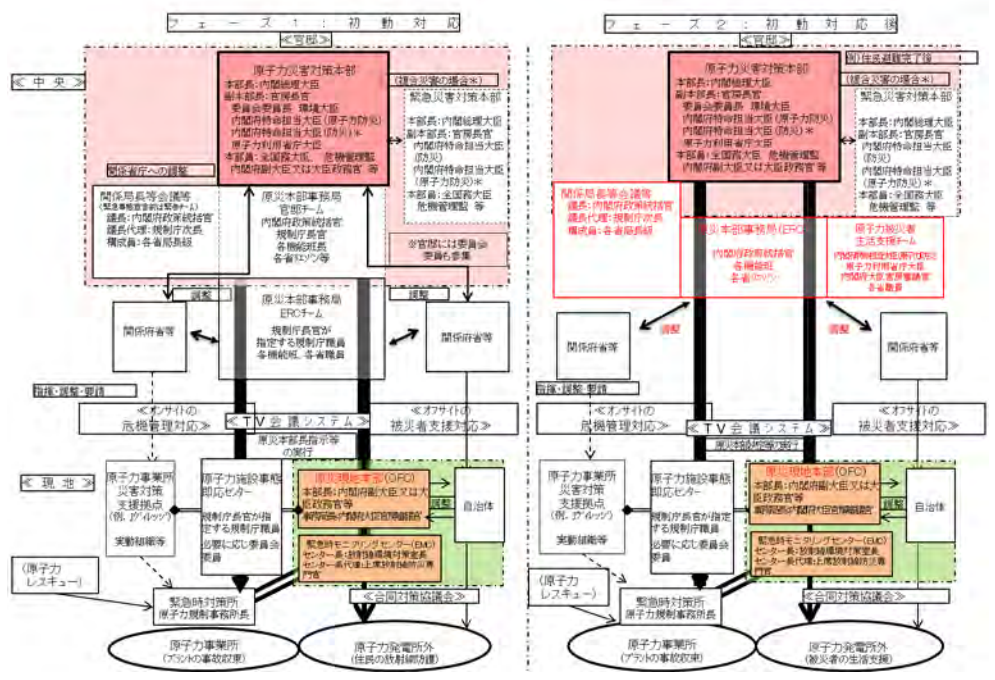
フェーズ１：初動対応

≪官邸≫

≪中央≫

原子力災害対策本部
本部長：内閣総理大臣
副本部長：官房長官
委員会委員長 環境大臣
内閣府特命担当大臣（原子力防災）
内閣府特命担当大臣（防災）＊
原子力利用省庁大臣
本部員：全国務大臣、危機管理監
内閣府副大臣又は大臣政務官 等

（複合災害の場合＊）

緊急災害対策本部
本部長：内閣総理大臣
副本部長：官房長官
内閣府特命担当大臣（防災）
内閣府特命担当大臣（原子力防災）
危機管理監 等

関係省庁への調整

関係局長等会議等
議長：内閣府政策統括官
議長代理：規制庁次長
構成員：各省局長級

原災本部事務局
官邸チーム
内閣府政策統括官
規制庁長官
各機能班長
各省リエゾン等

※官邸には委員会委員も参集

調整

原災本部事務局
ERCチーム
規制庁長官が指定する規制庁職員
各機能班、各省職員

調整

関係府省等

関係府省等

指揮・調整・要請

≪オンサイトの危機管理対応≫

≪ＴＶ会議システム≫

≪オフサイトの被災者支援対応≫

原災本部長指示等の実行

≪現地≫

原子力事業所災害対策支援拠点（例．Jヴィレッジ）
実動組織等

原子力施設事態即応センター
規制庁長官が指定する規制庁職員
必要に応じ委員会委員

原子力現地本部（OFC）
本部長：内閣府副大臣又は大臣政務官等
副本部長：内閣府大臣官房審議官

調整

自治体

緊急時モニタリングセンター（EMC）
センター長：放射線環境対策室長
センター長代理：上席放射線防災専門官

（原子力レスキュー）

緊急時対策所
原子力規制事務所長

≪合同対策協議会≫

原子力事業所
（プラントの事故収束）

原子力発電所外
（住民の放射線防護）

フェーズ２：初動対応後

≪官邸≫

副本部長派遣完了後

原子力災害対策本部
本部長：内閣総理大臣
副本部長：官房長官
委員会委員長 環境大臣
内閣府特命担当大臣（原子力防災）
内閣府特命担当大臣（防災）＊
原子力利用省庁大臣
本部員：全国務大臣、危機管理監
内閣府副大臣又は大臣政務官 等

（複合災害の場合＊）

緊急災害対策本部
本部長：内閣総理大臣
副本部長：官房長官
内閣府特命担当大臣（防災）
内閣府特命担当大臣（原子力防災）＊
危機管理監 等

関係局長等会議等
議長：内閣府政策統括官
議長代理：規制庁次長
構成員：各省局長級

原災本部事務局（ERC）
内閣府政策統括官
各機能班
各省リエゾン

原子力被災者生活支援チーム
内閣府政策統括官（原子力防災担当）
原子力利用省庁大臣
内閣府大臣官房審議官
各省職員

調整

調整

関係府省等

関係府省等

指揮・調整・要請

≪オンサイトの危機管理対応≫

≪ＴＶ会議システム≫

≪オフサイトの被災者支援対応≫

原災本部長指示等の実行

原子力事業所災害対策支援拠点（例．Jヴィレッジ）
実動組織等

原子力施設事態即応センター
規制庁長官が指定する規制庁職員
必要に応じ委員会委員

原子力現地本部（OFC）
本部長：内閣府副大臣又は大臣政務官等
副本部長：内閣府大臣官房審議官

自治体

緊急時モニタリングセンター（EMC）
センター長：放射線環境対策室長
センター長代理：上席放射線防災専門官

（原子力レスキュー）

緊急時対策所
原子力規制事務所長

≪合同対策協議会≫

原子力事業所
（プラントの事故収束）

原子力発電所外
（被災者の生活支援）